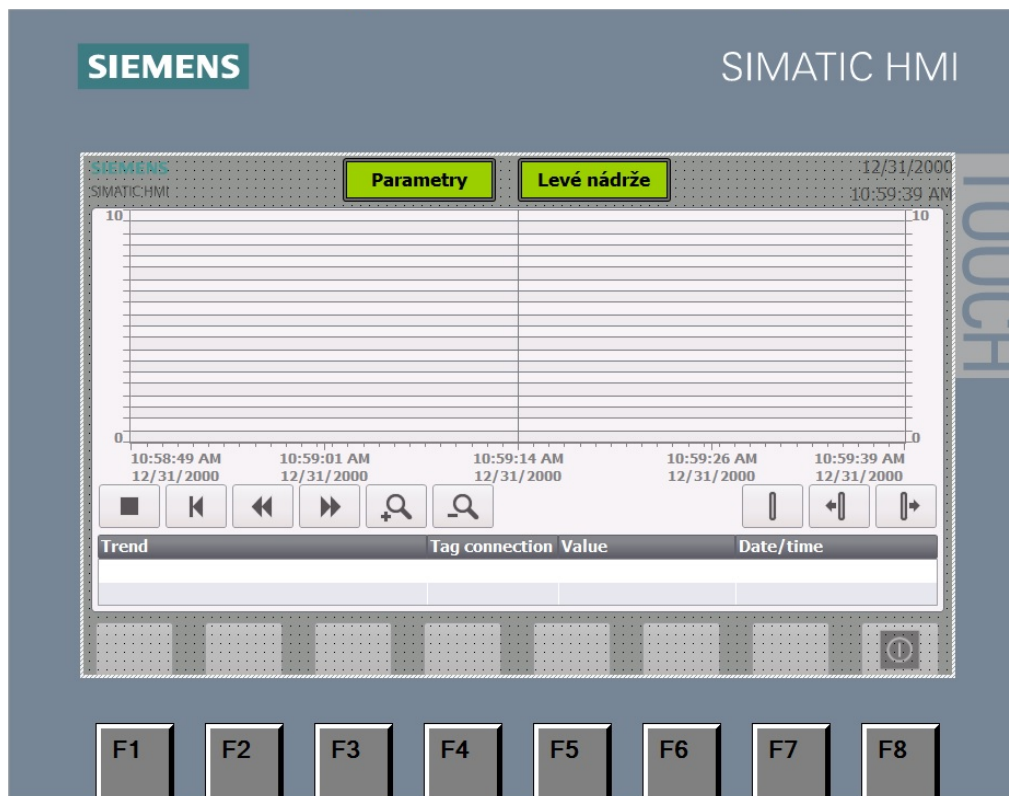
SIEMENS

SIMATIC HMI

SIEMENS
SIMATIC HMI

Parametry

Levé nádrže

12/31/2000
10:59:39 AM

TOUCH

10

10

0

0

10:58:49 AM
12/31/2000

10:59:01 AM
12/31/2000

10:59:14 AM
12/31/2000

10:59:26 AM
12/31/2000

10:59:39 AM
12/31/2000

| Trend | Tag connection | Value | Date/time |
|---|---|---|---|
| | | | |
| | | | |

F1 F2 F3 F4 F5 F6 F7 F8